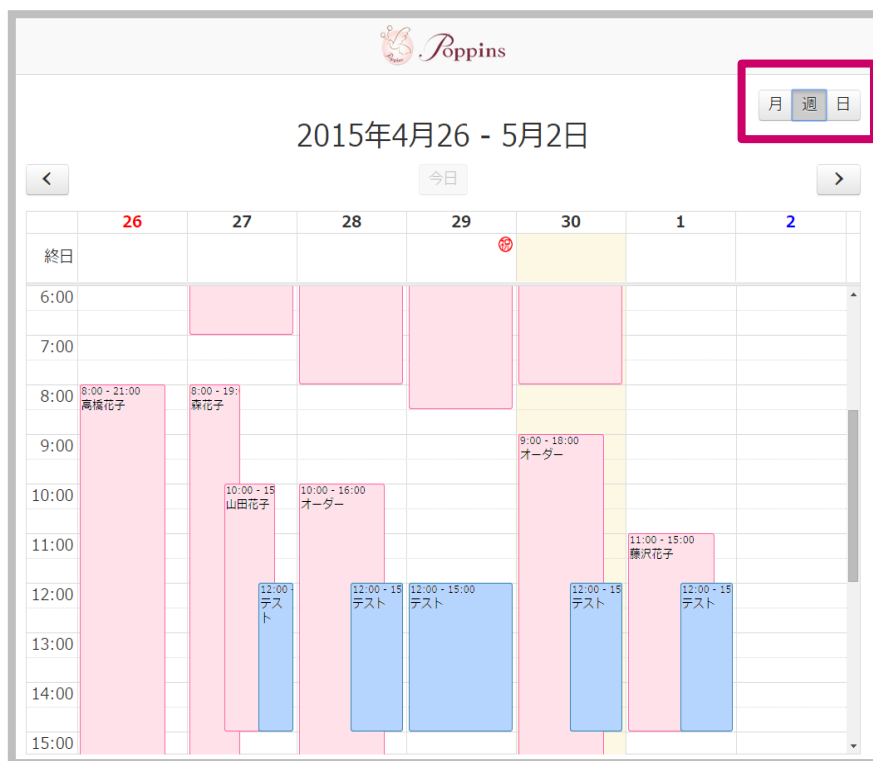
Poppins

月 週 日

2015年4月26 - 5月2日

今日

| | 26 | 27 | 28 | 29 | 30 | 1 | 2 |
|---|---|---|---|---|---|---|---|
| 終日 | | | | 祝 | | | |

6:00
7:00
8:00
9:00
10:00
11:00
12:00
13:00
14:00
15:00

8:00 - 21:00 高橋花子
8:00 - 19: 森花子
10:00 - 15 山田花子
12:00 - テスト
10:00 - 16:00 オーダー
12:00 - 15 テスト
12:00 - 15:00 テスト
9:00 - 18:00 オーダー
12:00 - 15 テスト
11:00 - 15:00 藤沢花子
12:00 - 15 テスト